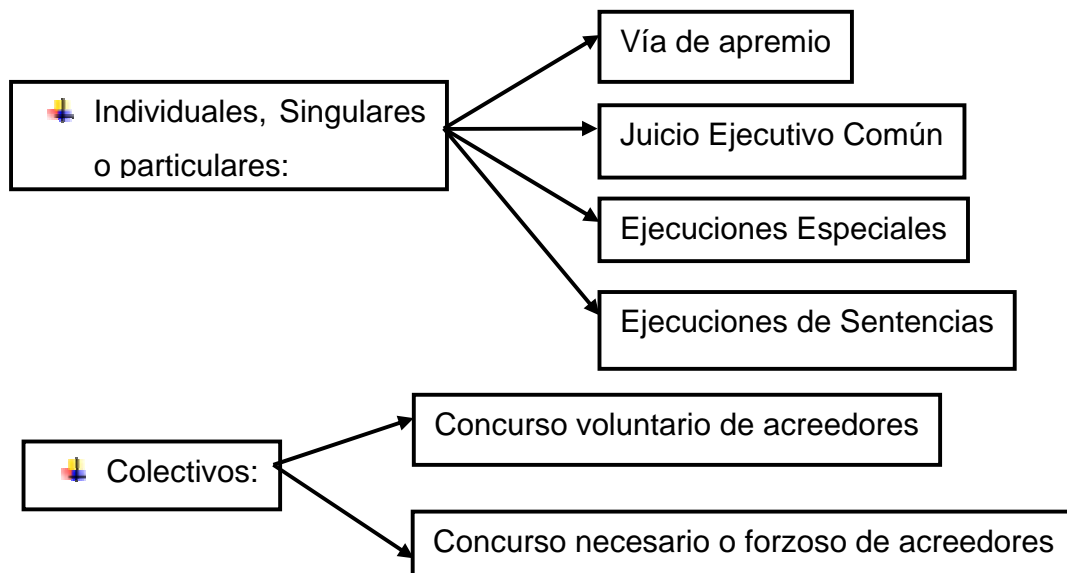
Individuales, Singulares o particulares:

Vía de apremio

Juicio Ejecutivo Común

Ejecuciones Especiales

Ejecuciones de Sentencias

Colectivos:

Concurso voluntario de acreedores

Concurso necesario o forzoso de acreedores